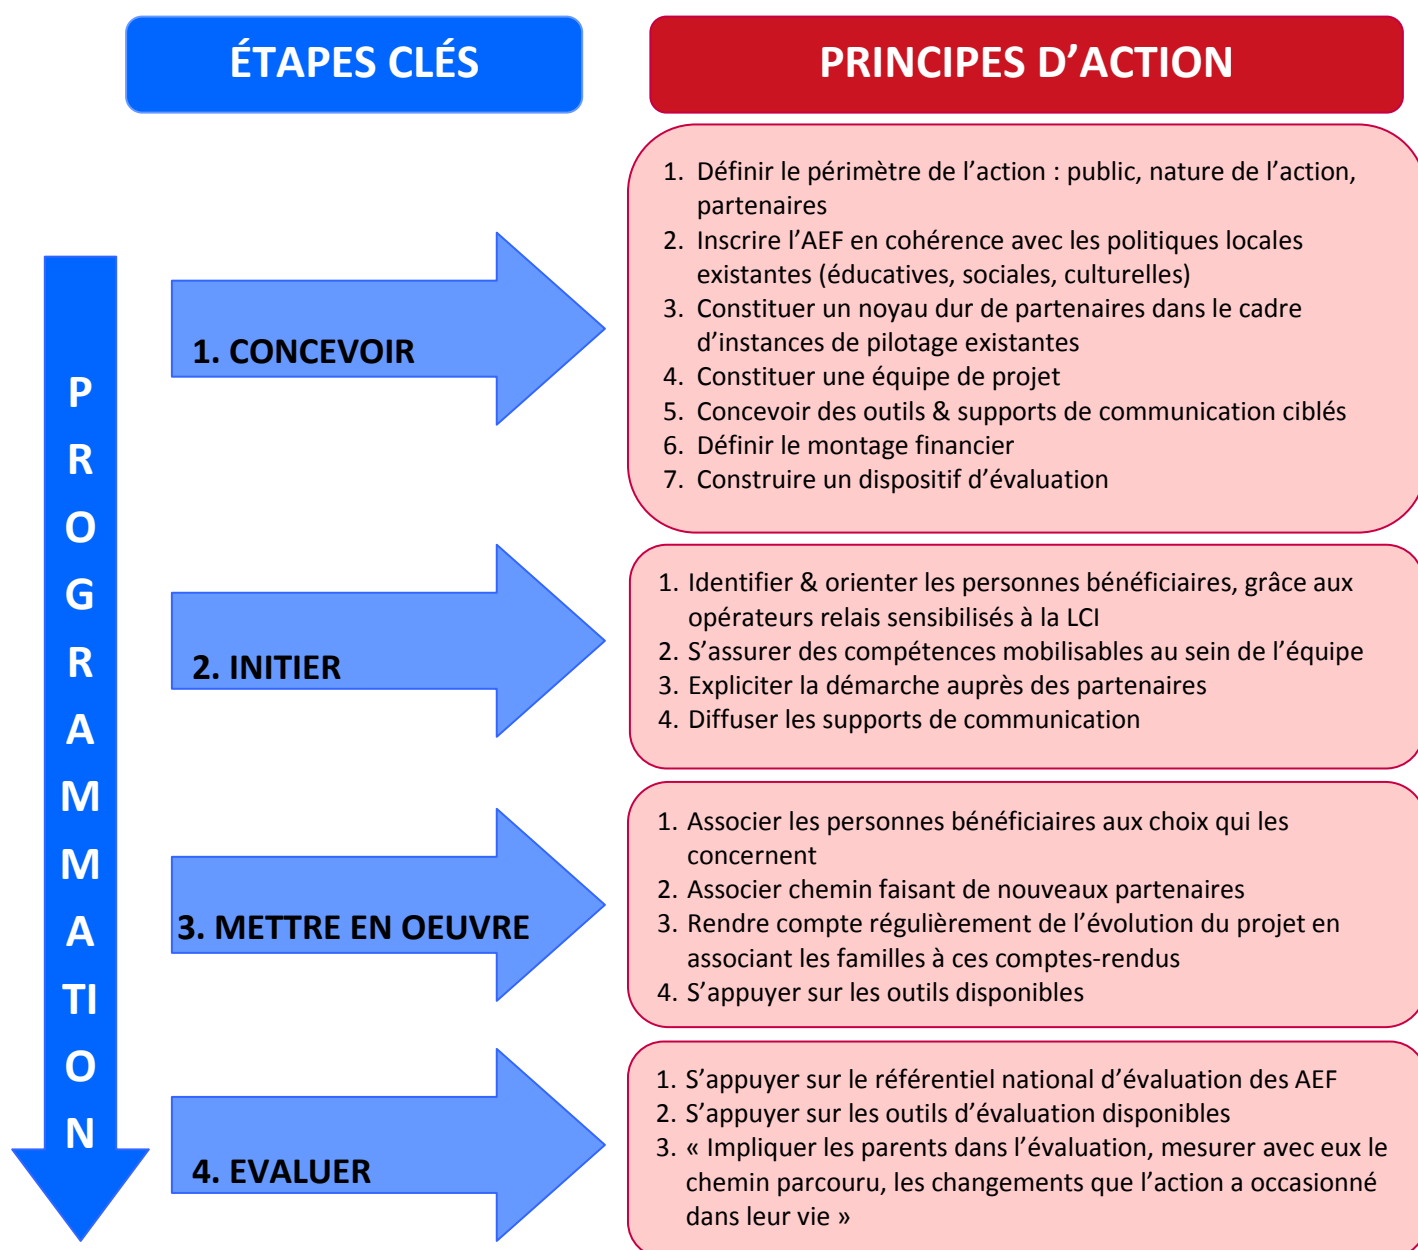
ÉTAPES CLÉS

PRINCIPES D'ACTION

PROGRAMMATION

1. CONCEVOIR

1. Définir le périmètre de l'action : public, nature de l'action, partenaires
2. Inscrire l'AEF en cohérence avec les politiques locales existantes (éducatives, sociales, culturelles)
3. Constituer un noyau dur de partenaires dans le cadre d'instances de pilotage existantes
4. Constituer une équipe de projet
5. Concevoir des outils & supports de communication ciblés
6. Définir le montage financier
7. Construire un dispositif d'évaluation

2. INITIER

1. Identifier & orienter les personnes bénéficiaires, grâce aux opérateurs relais sensibilisés à la LCI
2. S'assurer des compétences mobilisables au sein de l'équipe
3. Expliciter la démarche auprès des partenaires
4. Diffuser les supports de communication

3. METTRE EN OEUVRE

1. Associer les personnes bénéficiaires aux choix qui les concernent
2. Associer chemin faisant de nouveaux partenaires
3. Rendre compte régulièrement de l'évolution du projet en associant les familles à ces comptes-rendus
4. S'appuyer sur les outils disponibles

4. EVALUER

1. S'appuyer sur le référentiel national d'évaluation des AEF
2. S'appuyer sur les outils d'évaluation disponibles
3. « Impliquer les parents dans l'évaluation, mesurer avec eux le chemin parcouru, les changements que l'action a occasionné dans leur vie »